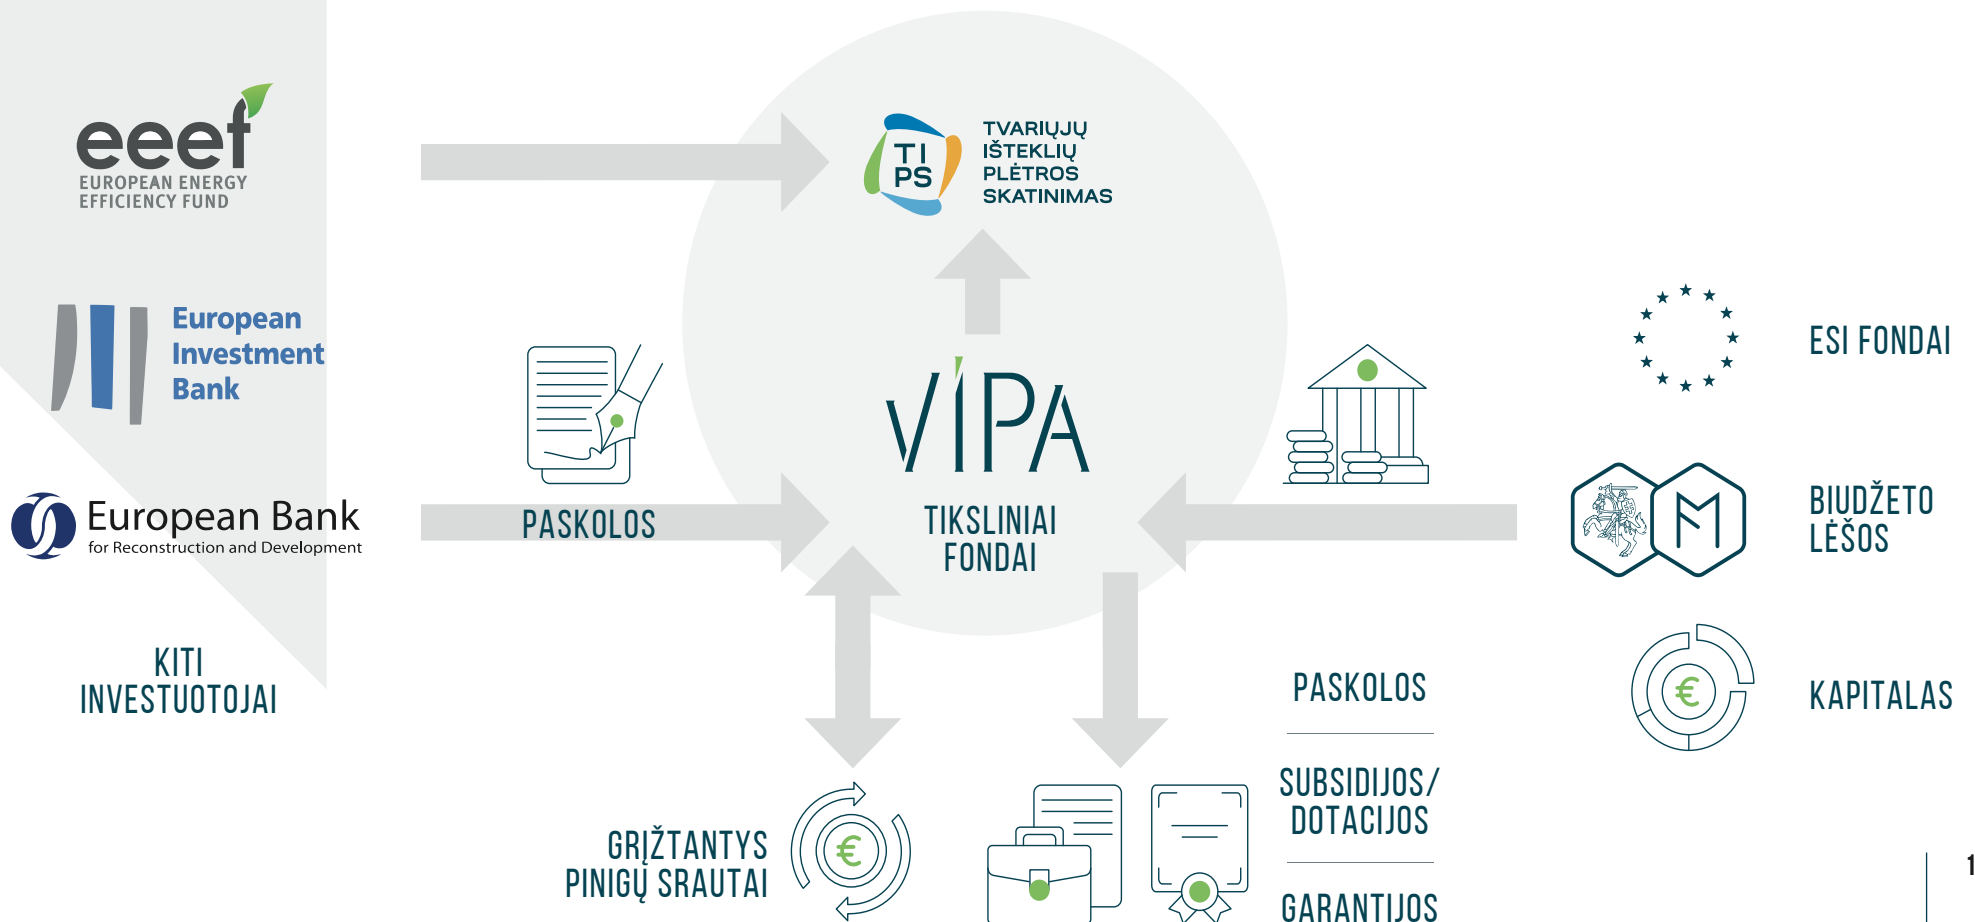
eeef
EUROPEAN ENERGY EFFICIENCY FUND

European Investment Bank

European Bank
for Reconstruction and Development

KITI INVESTUOTOJAI

TI PS
TVARIŲJŲ IŠTEKLIŲ PLĖTROS SKATINIMAS

PASKOLOS

VIPA

TIKSLINIAI FONDAI

ESI FONDAI

BIUDŽETO LĖŠOS

KAPITALAS

PASKOLOS

SUBSIDIJOS/ DOTACIJOS

GARANTIJOS

GRĮŽTANTYS PINIGŲ SRAUTAI

€

€

1